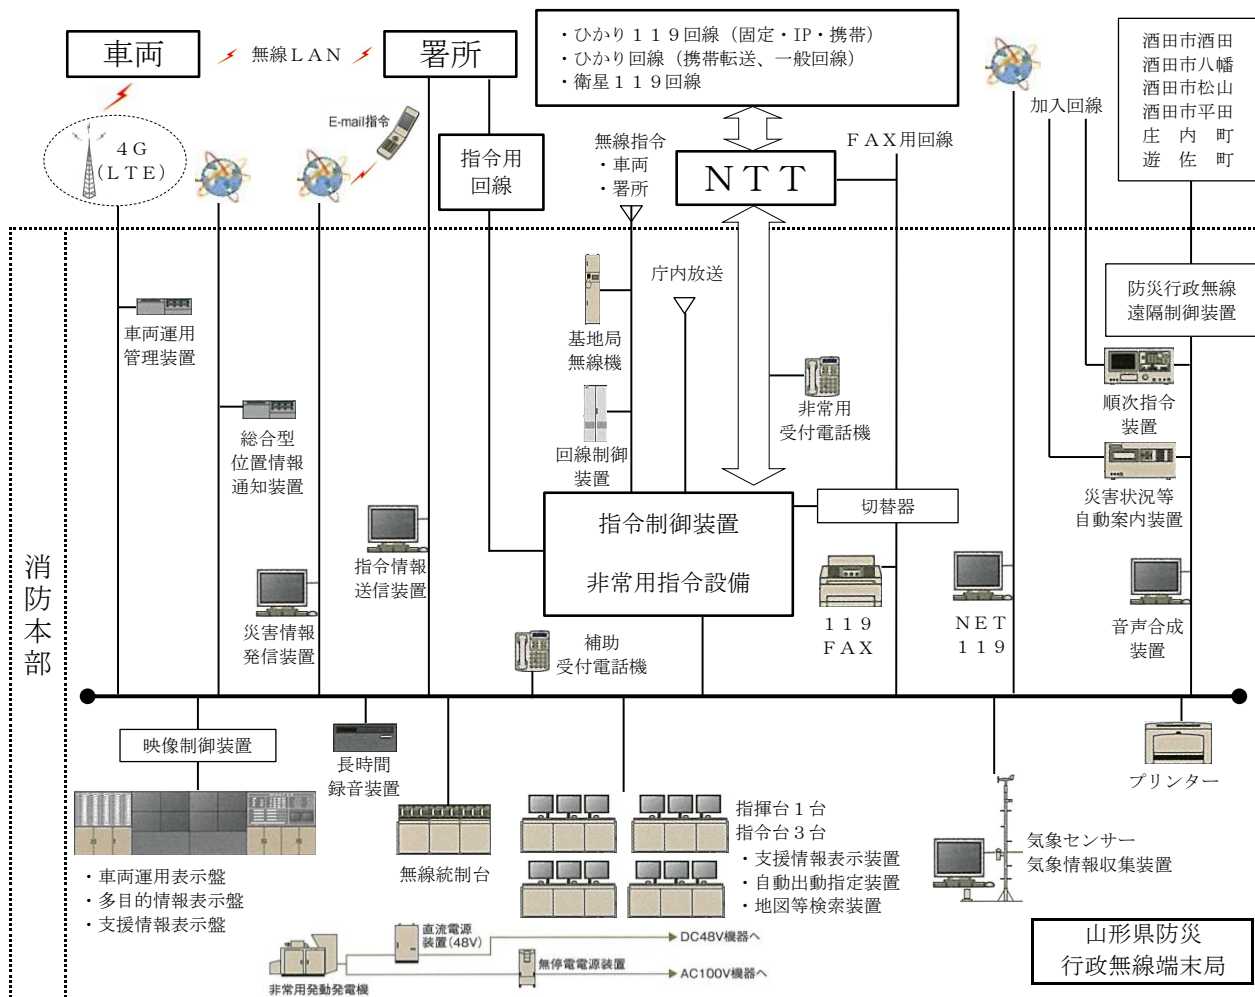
車両
無線ＬＡＮ
署所

・ひかり１１９回線（固定・IP・携帯）
・ひかり回線（携帯転送、一般回線）
・衛星１１９回線

酒田市酒田
酒田市八幡
酒田市松山
酒田市平田
庄 内 町
遊 佐 町

4G
(LTE)

E-mail指令

指令用
回線

無線指令
・車両
・署所

ＮＴＴ

ＦＡＸ用回線

加入回線

消防本部

庁内放送

防災行政無線
遠隔制御装置

車両運用
管理装置

基地局
無線機

非常用
受付電話機

順次指令
装置

総合型
位置情報
通知装置

回線制御
装置

災害状況等
自動案内装置

指令制御装置

非常用指令設備

切替器

指令情報
送信装置

災害情報
発信装置

１１９
ＦＡＸ

ＮＥＴ
１１９

音声合成
装置

補助
受付電話機

映像制御装置

長時間
録音装置

プリンター

指揮台１台
指令台３台
・支援情報表示装置
・自動出動指定装置
・地図等検索装置

気象センサー
気象情報収集装置

・車両運用表示盤
・多目的情報表示盤
・支援情報表示盤

無線統制台

直流電源
装置(48V)
DC48V機器へ
無停電電源装置
AC100V機器へ
非常用発動発電機

山形県防災
行政無線端末局